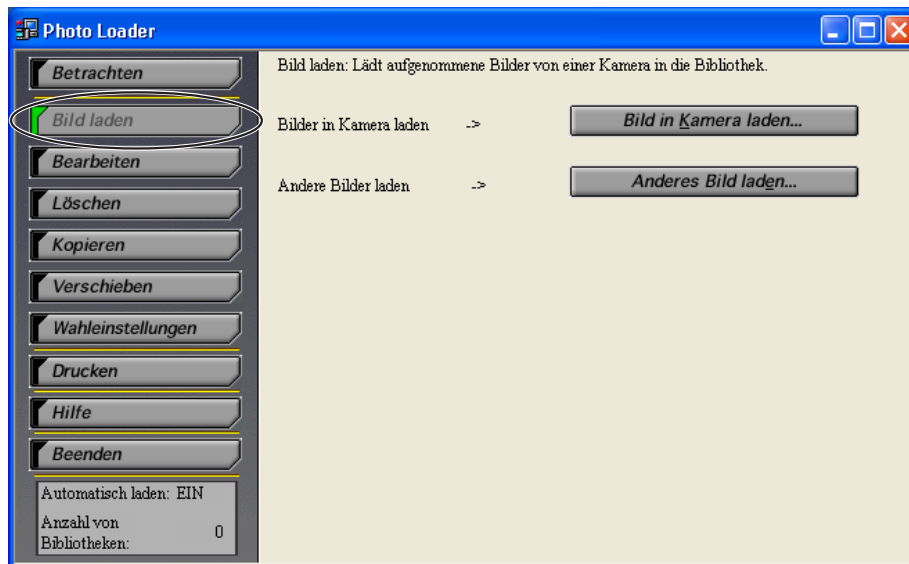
Photo Loader

Betrachten
Bild laden
Bearbeiten
Löschen
Kopieren
Verschieben
Wahleinstellungen
Drucken
Hilfe
Beenden

Automatisch laden: EIN
Anzahl von Bibliotheken: 0

Bild laden: Lädt aufgenommene Bilder von einer Kamera in die Bibliothek.

Bilder in Kamera laden -> Bild in Kamera laden...

Andere Bilder laden -> Anderes Bild laden...